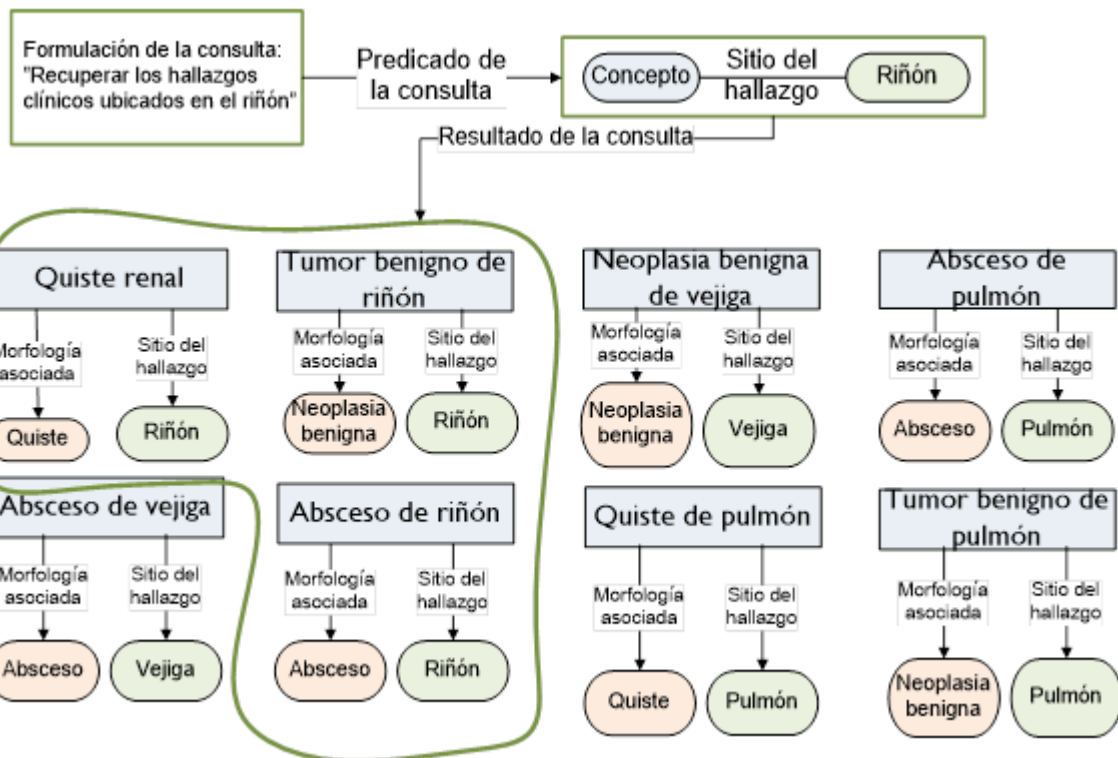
Formulación de la consulta: "Recuperar los hallazgos clínicos ubicados en el riñón"

Predicado de la consulta

Concepto

Sitio del hallazgo

Riñón

Resultado de la consulta

Quiste renal
Morfología asociada
Sitio del hallazgo
Quiste
Riñón

Tumor benigno de riñón
Morfología asociada
Sitio del hallazgo
Neoplasia benigna
Riñón

Neoplasia benigna de vejiga
Morfología asociada
Sitio del hallazgo
Neoplasia benigna
Vejiga

Absceso de pulmón
Morfología asociada
Sitio del hallazgo
Absceso
Pulmón

Absceso de vejiga
Morfología asociada
Sitio del hallazgo
Absceso
Vejiga

Absceso de riñón
Morfología asociada
Sitio del hallazgo
Absceso
Riñón

Quiste de pulmón
Morfología asociada
Sitio del hallazgo
Quiste
Pulmón

Tumor benigno de pulmón
Morfología asociada
Sitio del hallazgo
Neoplasia benigna
Pulmón